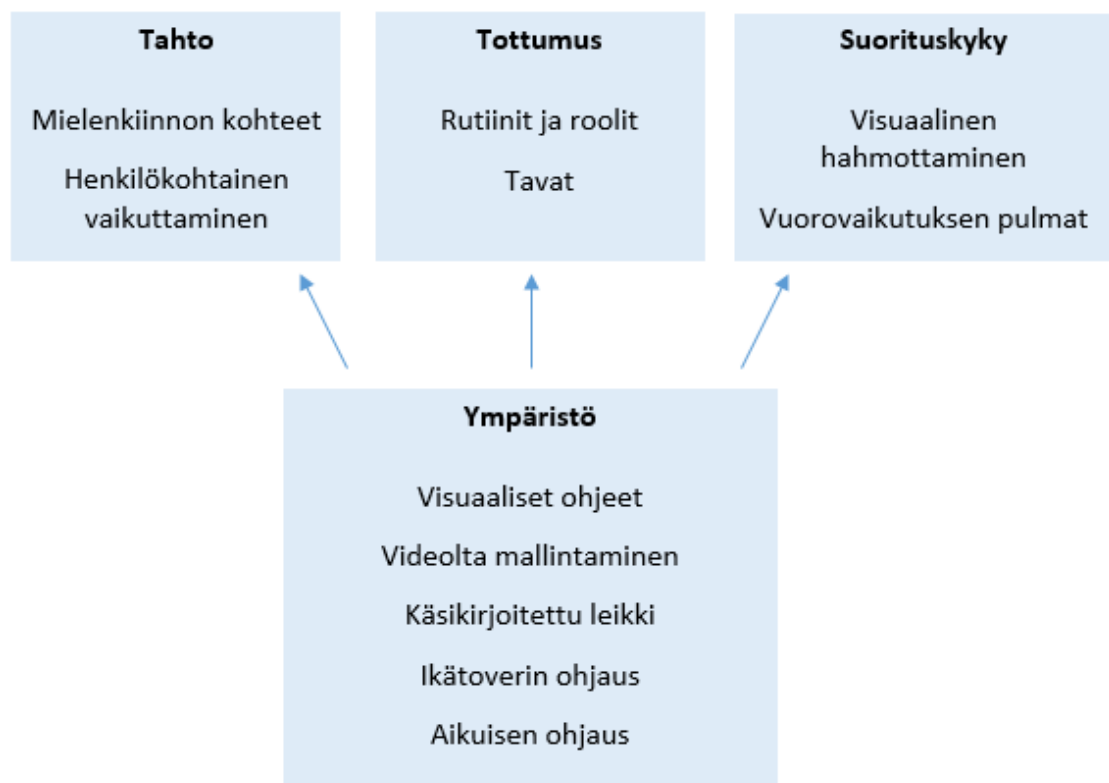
Tahto

Mielenkiinnon kohteet

Henkilökohtainen vaikuttaminen

Tottumus

Rutiinit ja roolit

Tavat

Suorituskyky

Visuaalinen hahmottaminen

Vuorovaikutuksen pulmat

Ympäristö

Visuaaliset ohjeet

Videolta mallintaminen

Käsikirjoitettu leikki

Ikätoverin ohjaus

Aikuisen ohjaus